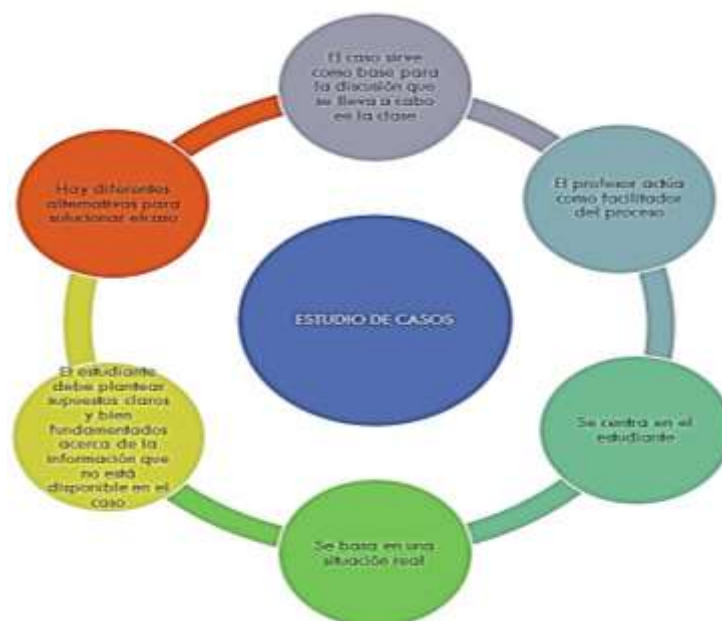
ESTUDIO DE CASOS

El caso sirve como base para la discusión que se lleva a cabo en la clase

El profesor actúa como facilitador del proceso

Se centra en el estudiante

Se basa en una situación real

El estudiante debe plantear supuestos claros y bien fundamentados acerca de la información que no está disponible en el caso

Hay diferentes alternativas para solucionar elcaso